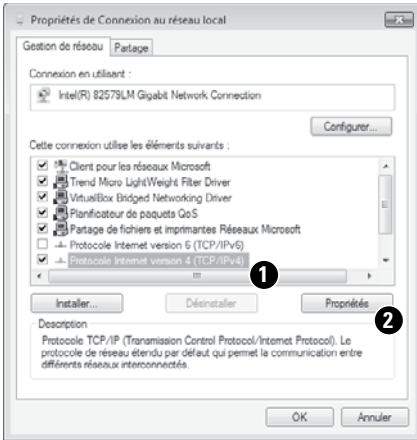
Propriétés de Connexion au réseau local

Gestion de réseau | Partage

Connexion en utilisant :

Intel(R) 82579LM Gigabit Network Connection

Configurer...

Cette connexion utilise les éléments suivants :

Client pour les réseaux Microsoft
Trend Micro LightWeight Filter Driver
VirtualBox Bridged Networking Driver
Planificateur de paquets QoS
Partage de fichiers et imprimantes Réseaux Microsoft
Protocole Internet version 6 (TCP/IPv6)
Protocole Internet version 4 (TCP/IPv4)

1

Installer... | Désinstaller | Propriétés

2

Description
Protocole TCP/IP (Transmission Control Protocol/Internet Protocol). Le protocole de réseau étendu par défaut qui permet la communication entre différents réseaux interconnectés.

OK | Annuler